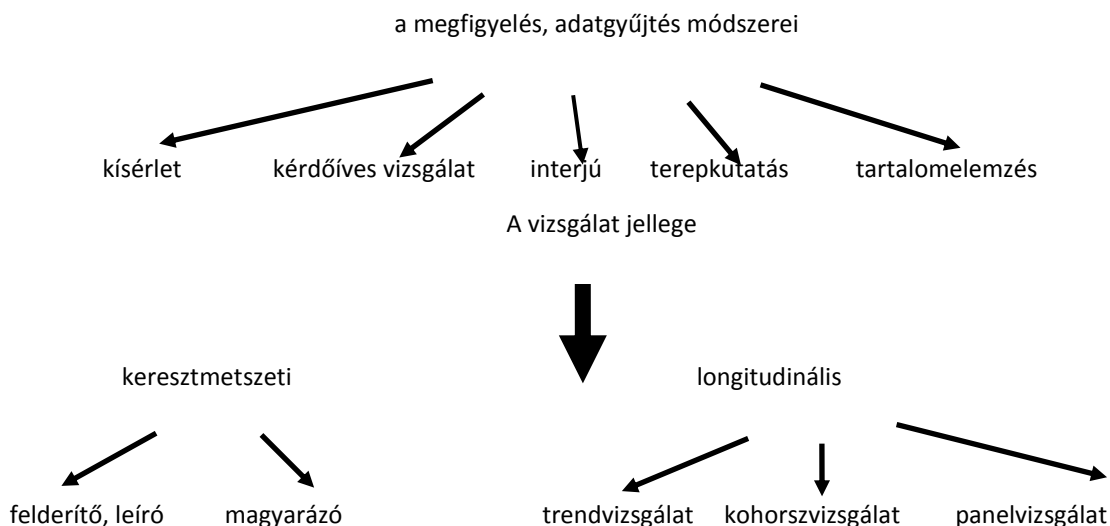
a megfigyelés, adatgyűjtés módszerei

kísérlet

kérdőíves vizsgálat

interjú

terepkutatás

tartalomelemzés

A vizsgálat jellege

keresztmetszeti

longitudinális

felderítő, leíró

magyarázó

trendvizsgálat

kohorszvizsgálat

panelvizsgálat